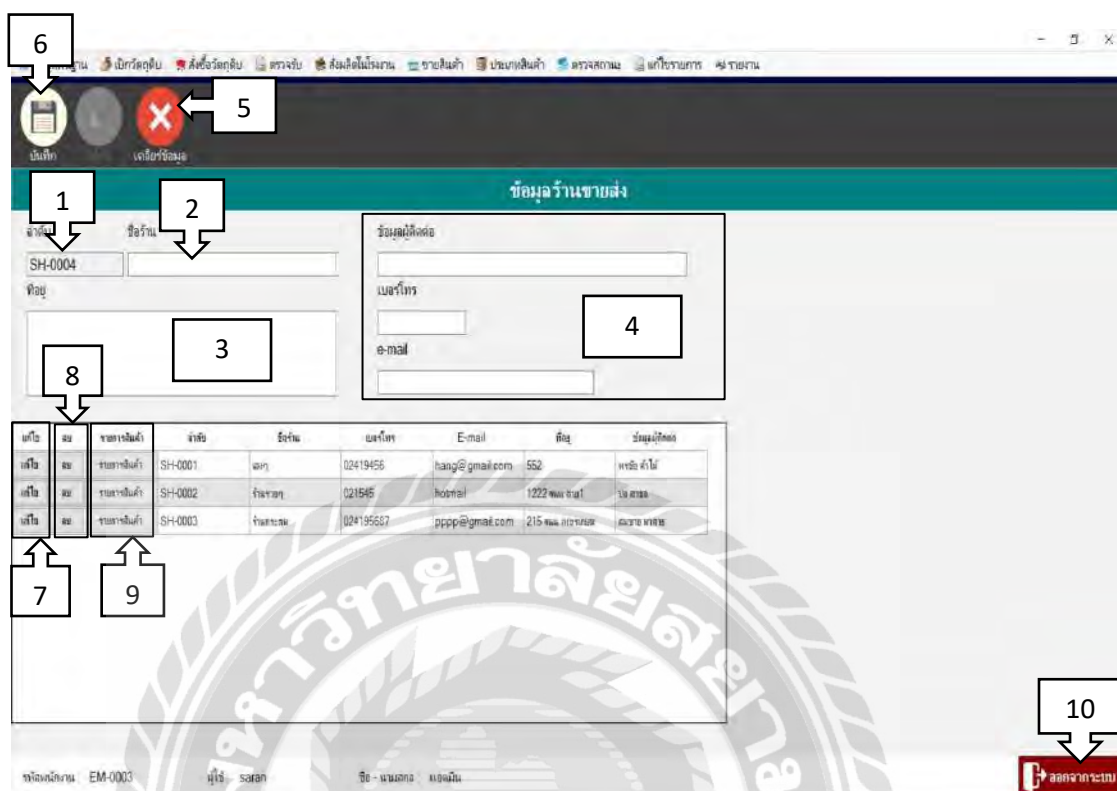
6

ข้อมูลพื้นฐาน เบิกวัตถุดิบ สั่งซื้อวัตถุดิบ ตรวจรับ ส่งผลิตโปรแกรม ขายสินค้า ประเภทสินค้า ตรวจสถานะ แก้ไขรายการ รายงาน

5

บันทึก เคลียร์ข้อมูล

ข้อมูลร้านขายส่ง

1 2

ลำดับ ชื่อร้าน

SH-0004

ที่อยู่

3

ข้อมูลผู้ติดต่อ

เบอร์โทร

4

e-mail

8

| แก้ไข | ลบ | รายการสินค้า | ลำดับ | ชื่อร้าน | เบอร์โทร | E-mail | ที่อยู่ | ข้อมูลผู้ติดต่อ |
|---|---|---|---|---|---|---|---|---|
| แก้ไข | ลบ | รายการสินค้า | SH-0001 | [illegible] | 02419456 | hang@gmail.com | 552 | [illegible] |
| แก้ไข | ลบ | รายการสินค้า | SH-0002 | ร้าน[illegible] | 021545 | hotmail | 1222 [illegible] | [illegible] |
| แก้ไข | ลบ | รายการสินค้า | SH-0003 | ร้าน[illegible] | 024195687 | pppp@gmail.com | 215 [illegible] | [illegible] |

7 9

10

รหัสพนักงาน EM-0003 ผู้ใช้ saran ชื่อ - นามสกุล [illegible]

ออกจากระบบ